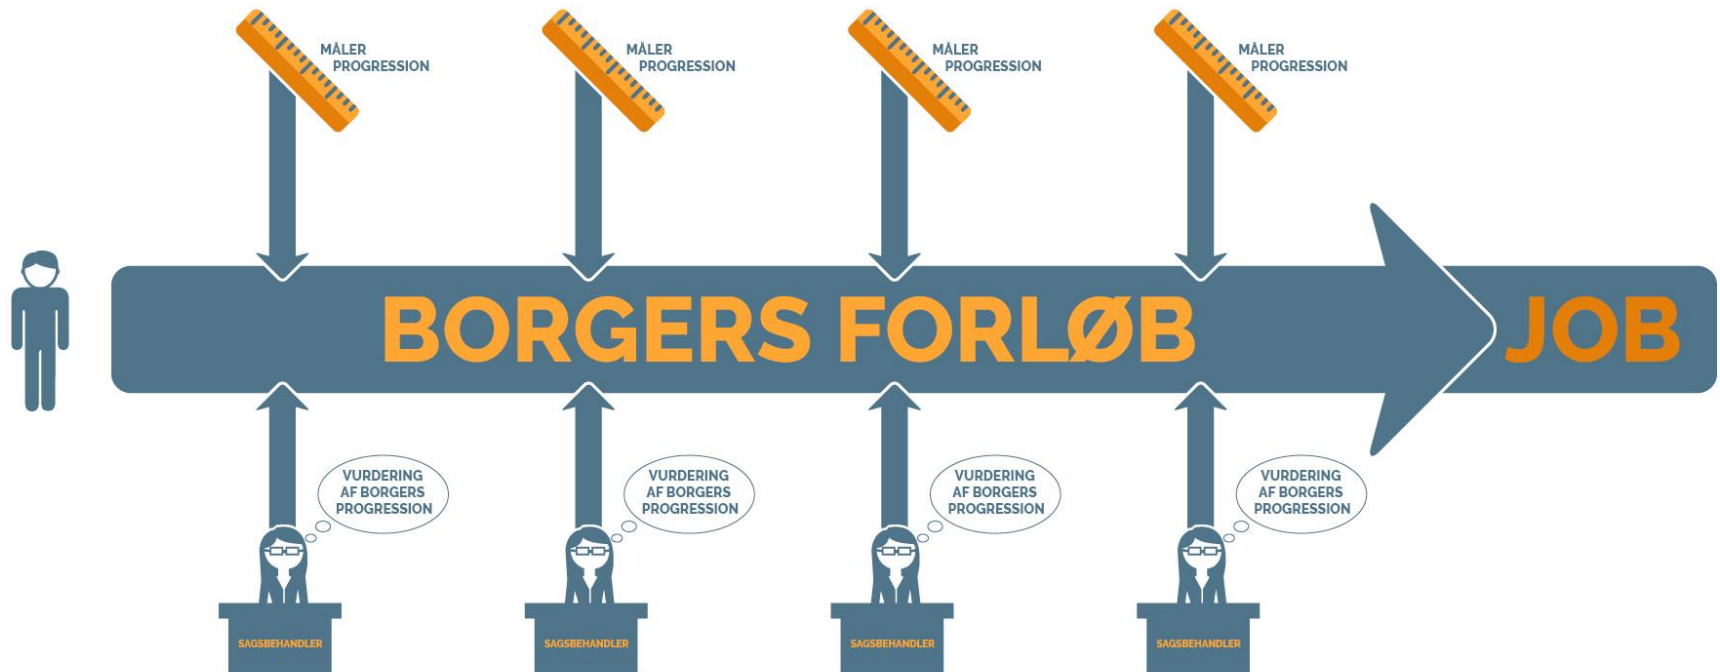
MÅLER PROGRESSION

MÅLER PROGRESSION

MÅLER PROGRESSION

MÅLER PROGRESSION

BORGERS FORLØB

JOB

VURDERING AF BORGERS PROGRESSION

VURDERING AF BORGERS PROGRESSION

VURDERING AF BORGERS PROGRESSION

VURDERING AF BORGERS PROGRESSION

SAGSBEHANDLER

SAGSBEHANDLER

SAGSBEHANDLER

SAGSBEHANDLER